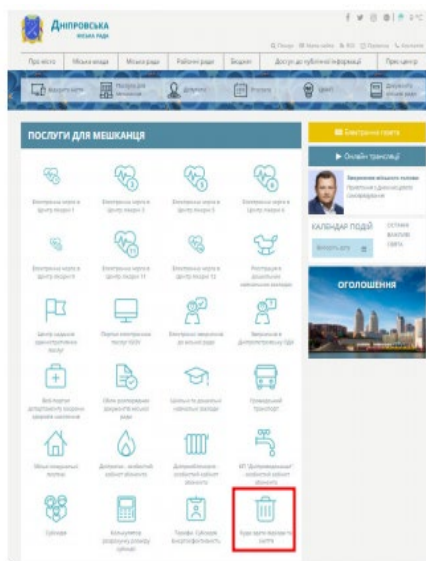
ДНІПРОВСЬКА
МІСЬКА РАДА

Про місто | Міська влада | Міська рада | Районні ради | Бюджет | Доступ до публічної інформації | Прес-центр

ПОСЛУГИ ДЛЯ МЕШКАНЦЯ

Електронна пошта

► Онлайн трансляції

КАЛЕНДАР ПОДІЙ

ОГОЛОШЕННЯ

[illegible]